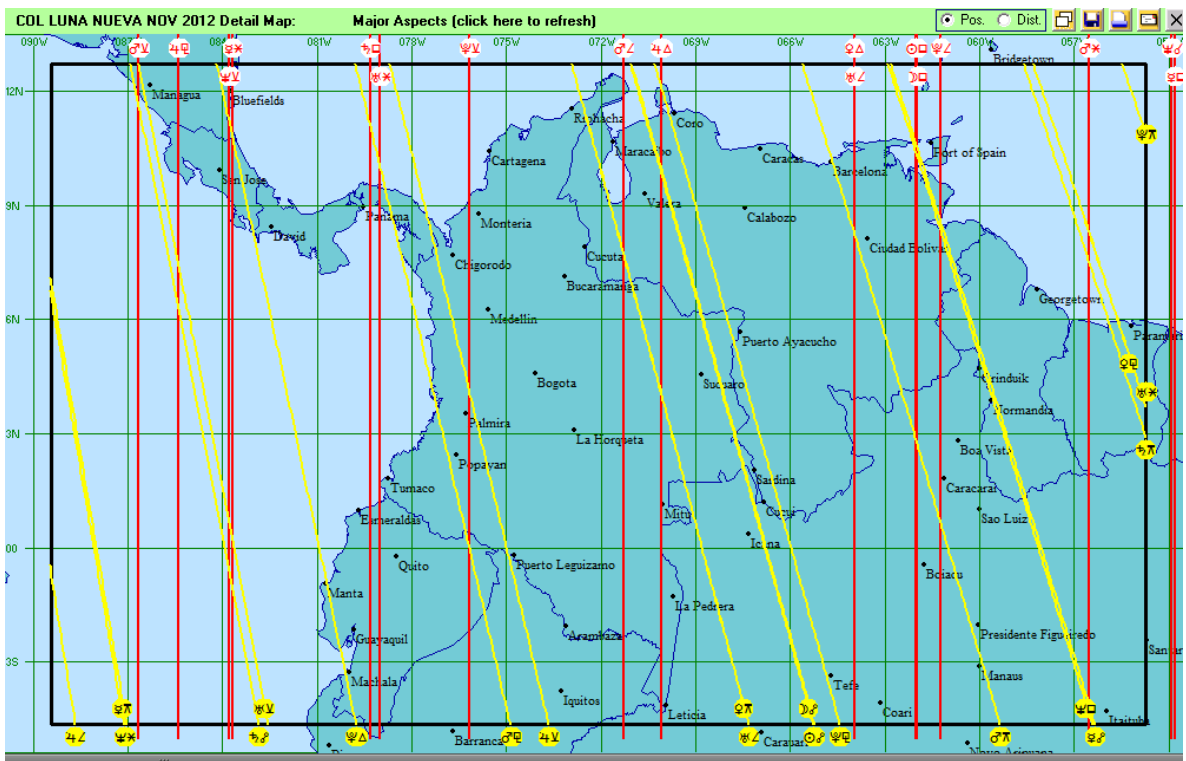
COL LUNA NUEVA NOV 2012 Detail Map: Major Aspects (click here to refresh)

Pos. Dist.

090W 087 084 081W 078W 075W 072W 069W 066W 063W 060W 057W

12N 9N 6N 3N 00 3S

Managua
Bluefields
San Jose
David
Panama
Cartagena
Riohacha
Coro
Maracaibo
Caracas
Barcelona
Port of Spain
Bridgetown
Monteria
Valera
Calabozo
Chigorodo
Cucuta
Bucaramanga
Ciudad Bolivar
Georgetown
Medellin
Puerto Ayacucho
Paramaribo
Bogota
Sucuaro
Orinduik
Normandia
Palmira
La Horqueta
Boa Vista
Popayan
Caracarai
Tumaco
Esmeraldas
Sao Gabriel
Cucui
Mitu
Sao Luiz
Quito
Puerto Leguizamo
Icana
Bciacu
La Pedrera
Manta
Guayaquil
Araracuara
Presidente Figueiredo
Santarem
Machala
Manaus
Tefe
Iquitos
Coari
Leticia
Itaituba
Barranca
Carauari
Novo Airao